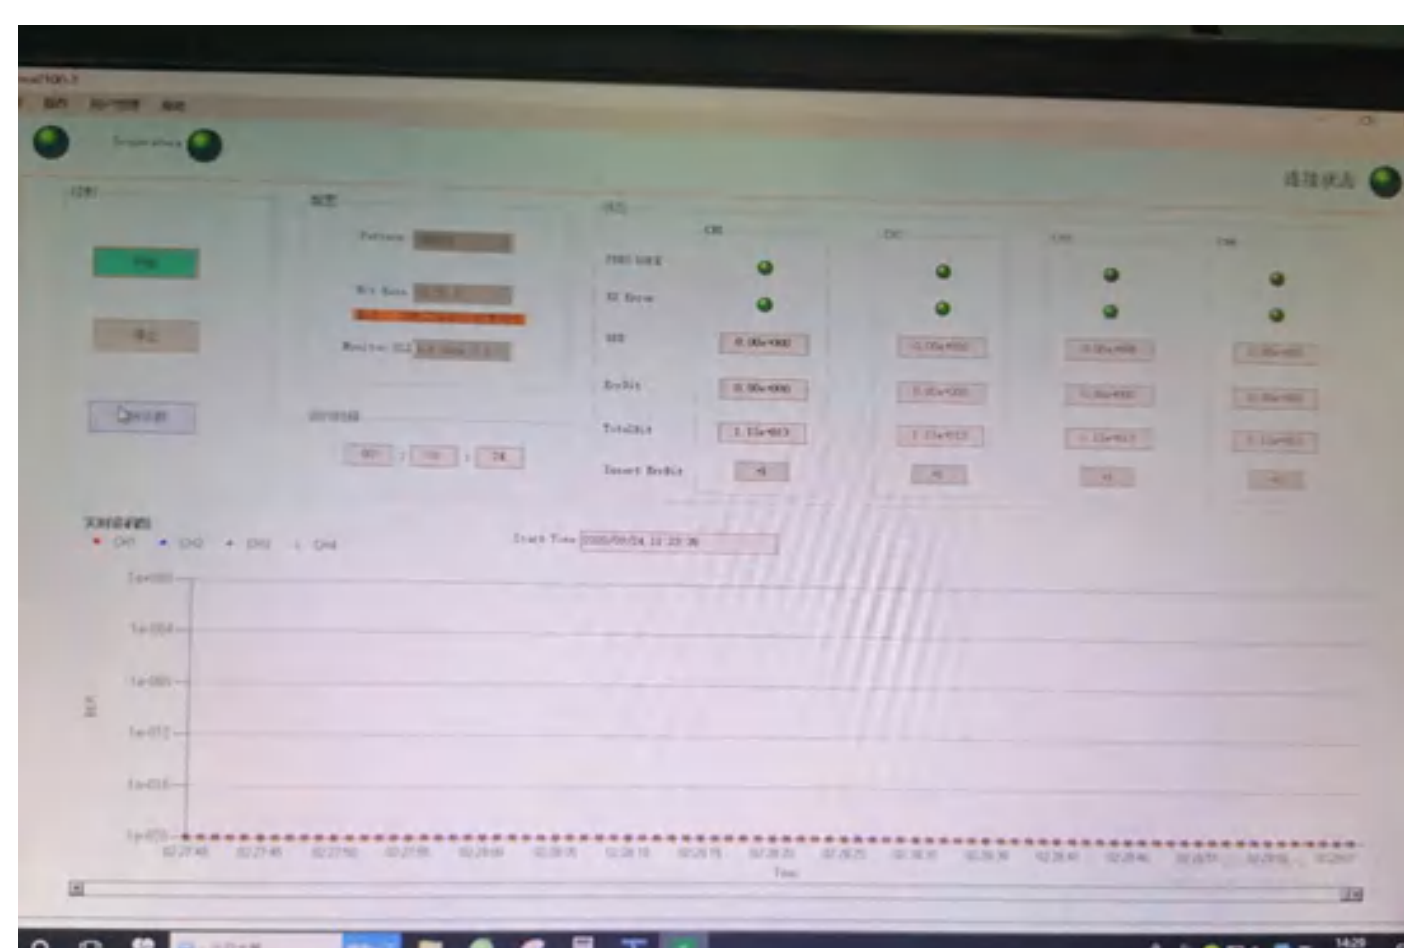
Pattern

Bit Rate

Monitor CLK

CH1

CH2

CH3

CH4

PRBS LOCK

SD Error

BER

ErrBit

TotalBit

Insert ErrBit

0.00e+000

0.00e+000

1.15e+013

Start Time

Time

BER

CH1

CH2

CH3

CH4

1e+000

1e-004

1e-008

1e-012

1e-016

1e-020